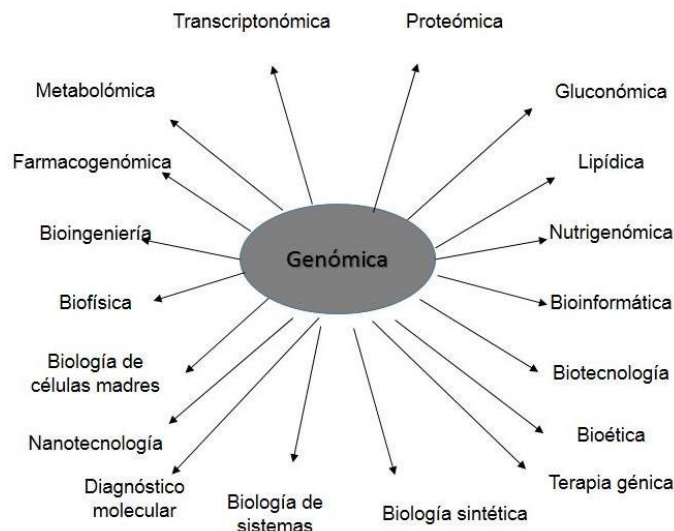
Transcriptonómica

Proteómica

Metabolómica

Gluconómica

Farmacogenómica

Lipídica

Bioingeniería

Genómica

Nutrigenómica

Biofísica

Bioinformática

Biología de células madres

Biotecnología

Nanotecnología

Bioética

Diagnóstico molecular

Biología de sistemas

Biología sintética

Terapia génica